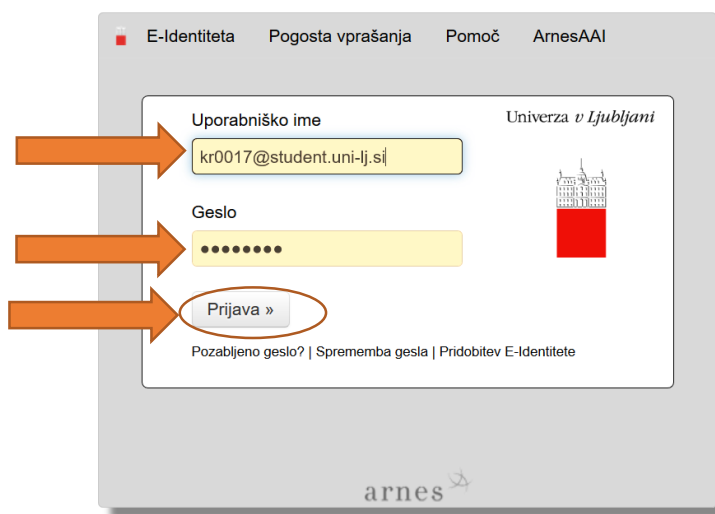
E-Identiteta Pogosta vprašanja Pomoč ArnesAAI

Uporabniško ime

Univerza v Ljubljani

kr0017@student.uni-lj.si

Geslo

••••••••

Prijava »

Pozabljeno geslo? | Sprememba gesla | Pridobitev E-Identitete

arnes